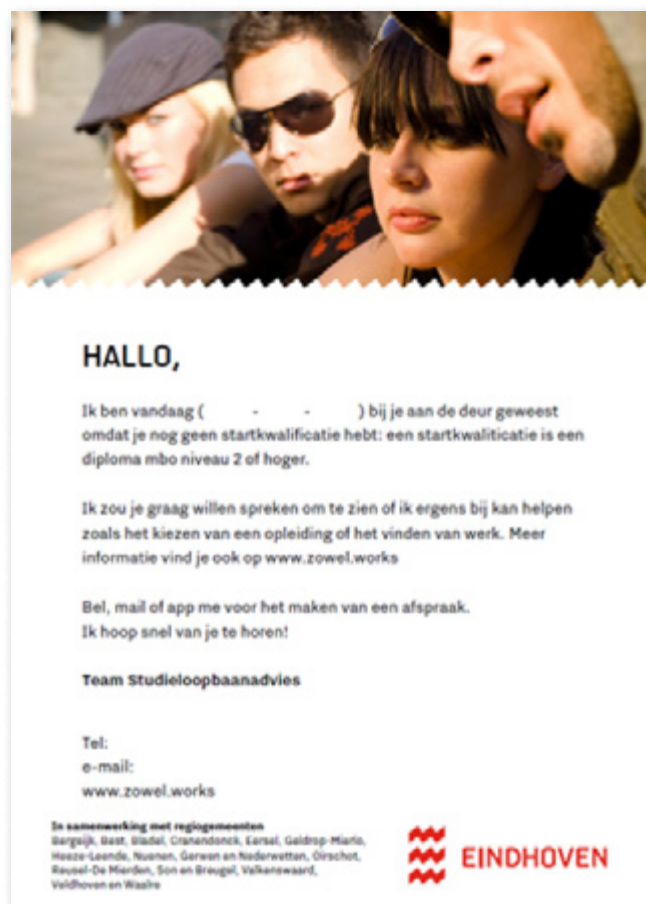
HALLO,

Ik ben vandaag (          -          -          ) bij je aan de deur geweest omdat je nog geen startkwalificatie hebt: een startkwalificatie is een diploma mbo niveau 2 of hoger.

Ik zou je graag willen spreken om te zien of ik ergens bij kan helpen zoals het kiezen van een opleiding of het vinden van werk. Meer informatie vind je ook op www.zowel.works

Bel, mail of app me voor het maken van een afspraak.
Ik hoop snel van je te horen!

Team Studieloopbaanadvies

Tel:
e-mail:
www.zowel.works

In samenwerking met regiogemeenten
Bergeijk, Best, Bladel, Cranendonck, Eersel, Geldrop-Mierlo, Heeze-Leende, Nuenen, Gerwen en Nederwetten, Oirschot, Reusel-De Mierden, Son en Breugel, Valkenswaard, Veldhoven en Waalre

EINDHOVEN